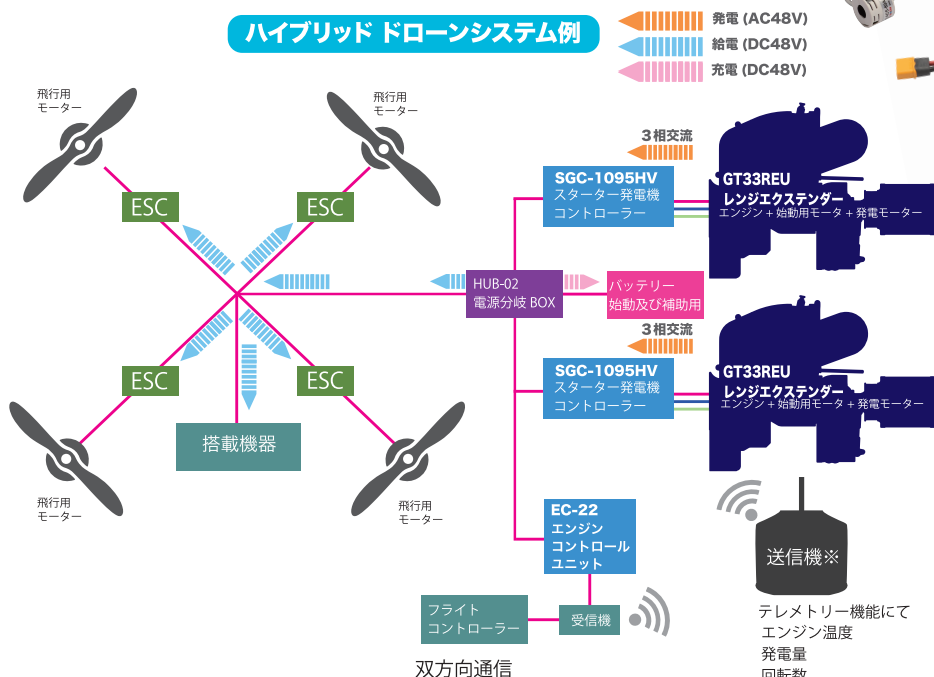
ハイブリッド ドローンシステム例

発電 (AC48V)
給電 (DC48V)
充電 (DC48V)

飛行用
モーター

飛行用
モーター

ESC

ESC

3相交流

SGC-1095HV
スターター発電機
コントローラー

GT33REU
レンジエクステンダー
エンジン + 始動用モータ + 発電モーター

HUB-02
電源分岐 BOX

バッテリー
始動及び補助用

3相交流

SGC-1095HV
スターター発電機
コントローラー

GT33REU
レンジエクステンダー
エンジン + 始動用モータ + 発電モーター

ESC

ESC

搭載機器

飛行用
モーター

飛行用
モーター

EC-22
エンジン
コントロール
ユニット

送信機※

フライト
コントローラー

受信機

テレメトリー機能にて
エンジン温度
発電量
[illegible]

双方向通信